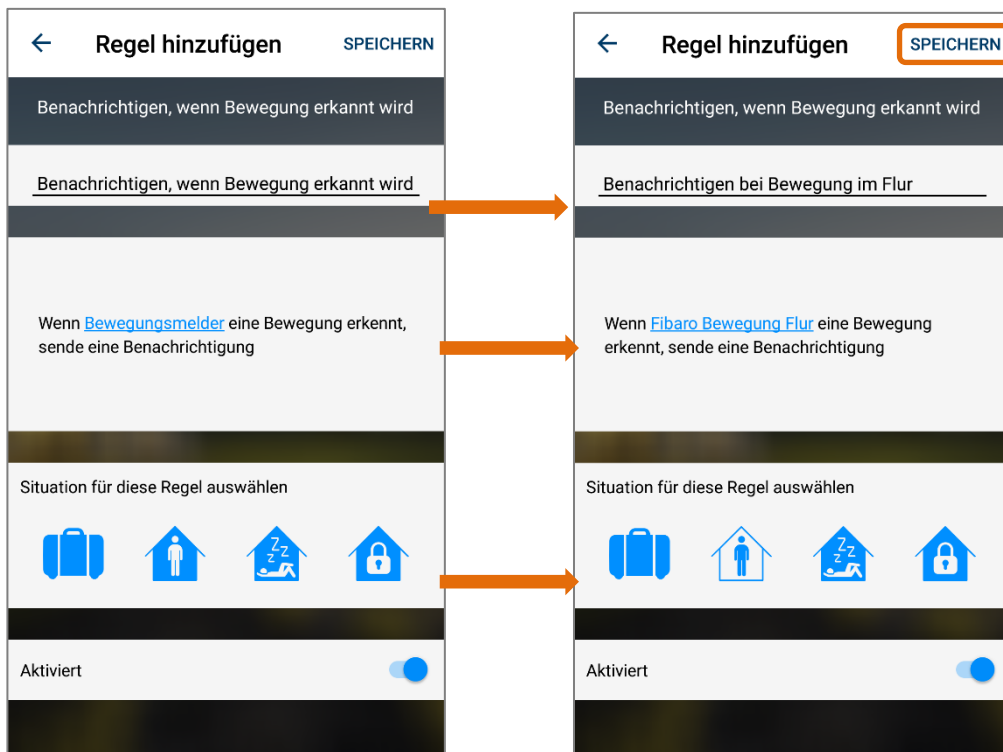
Regel hinzufügen SPEICHERN

Benachrichtigen, wenn Bewegung erkannt wird

Benachrichtigen, wenn Bewegung erkannt wird

Wenn Bewegungsmelder eine Bewegung erkennt, sende eine Benachrichtigung

Situation für diese Regel auswählen

Aktiviert

Regel hinzufügen SPEICHERN

Benachrichtigen, wenn Bewegung erkannt wird

Benachrichtigen bei Bewegung im Flur

Wenn Fibaro Bewegung Flur eine Bewegung erkennt, sende eine Benachrichtigung

Situation für diese Regel auswählen

Aktiviert